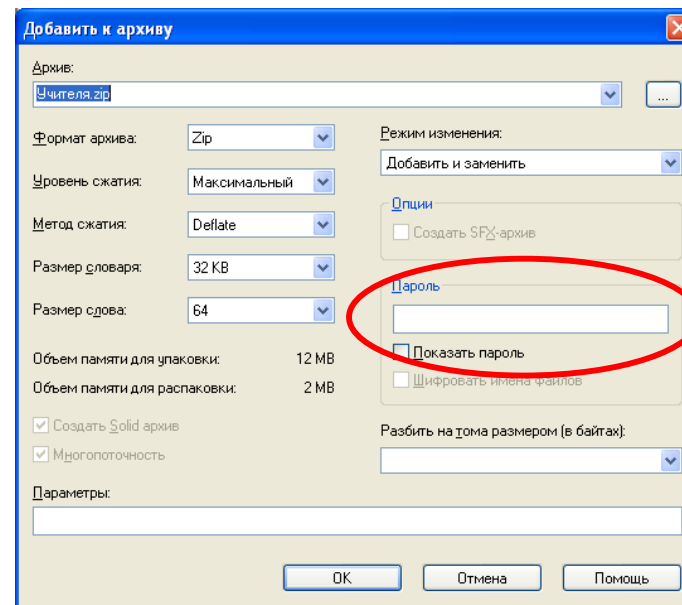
Добавить к архиву

Архив:
Учителя.zip
...

Формат архива: Zip
Уровень сжатия: Максимальный
Метод сжатия: Deflate
Размер словаря: 32 KB
Размер слова: 64

Объем памяти для упаковки: 12 MB
Объем памяти для распаковки: 2 MB

Создать Solid архив
Многопоточность

Режим изменения:
Добавить и заменить

Опции
Создать SFX-архив

Пароль

Показать пароль
Шифровать имена файлов

Разбить на тома размером (в байтах):

Параметры:

OK
Отмена
Помощь